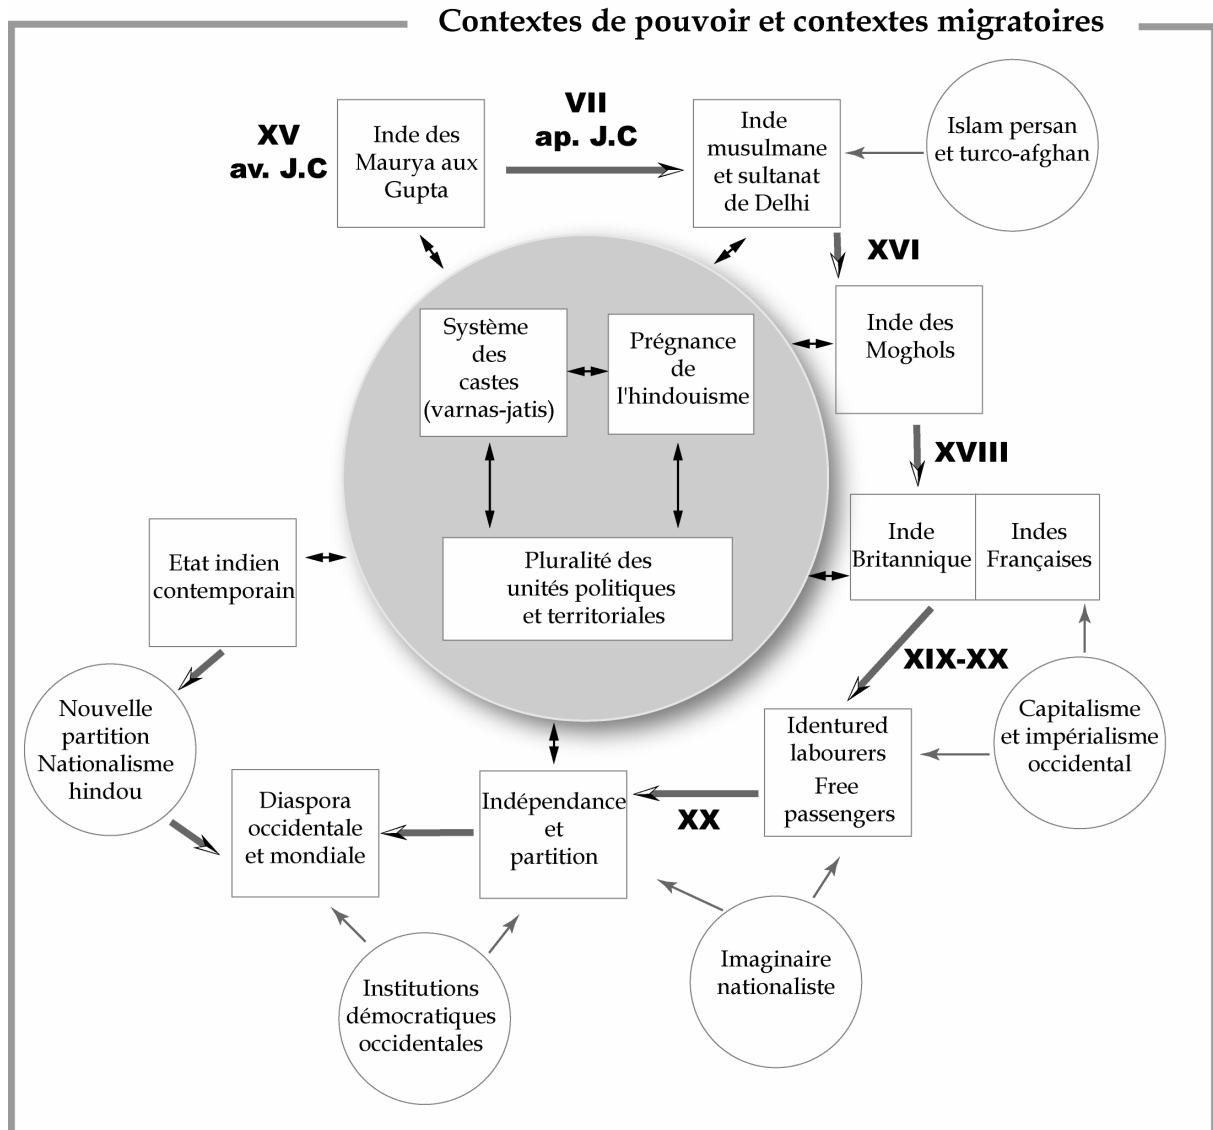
Contextes de pouvoir et contextes migratoires

XV
av. J.C

Inde des Maurya aux Gupta

VII
ap. J.C

Inde musulmane et sultanat de Delhi

Islam persan et turco-afghan

XVI

Inde des Moghols

Système des castes (varnas-jatis)

Prégnance de l'hindouisme

Pluralité des unités politiques et territoriales

XVIII

Inde Britannique

Indes Françaises

Etat indien contemporain

XIX-XX

Nouvelle partition Nationalisme hindou

Capitalisme et impérialisme occidental

Identured labourers
Free passengers

Diaspora occidentale et mondiale

Indépendance et partition

XX

Imaginaire nationaliste

Institutions démocratiques occidentales